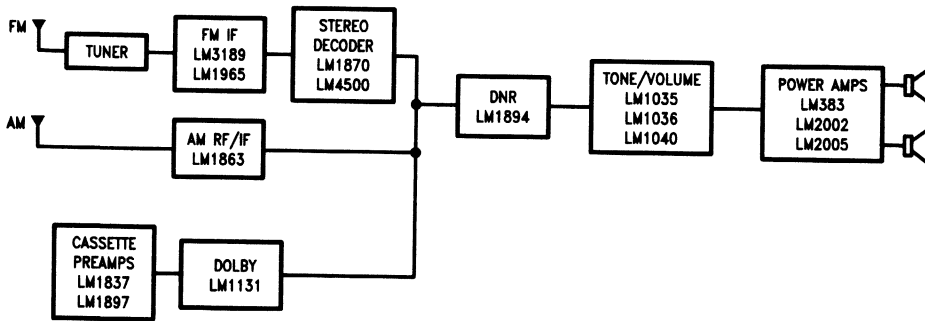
FM

TUNER

FM IF
LM3189
LM1965

STEREO
DECODER
LM1870
LM4500

DNR
LM1894

TONE/VOLUME
LM1035
LM1036
LM1040

POWER AMPS
LM383
LM2002
LM2005

AM

AM RF/IF
LM1863

CASSETTE
PREAMPS
LM1837
LM1897

DOLBY
LM1131